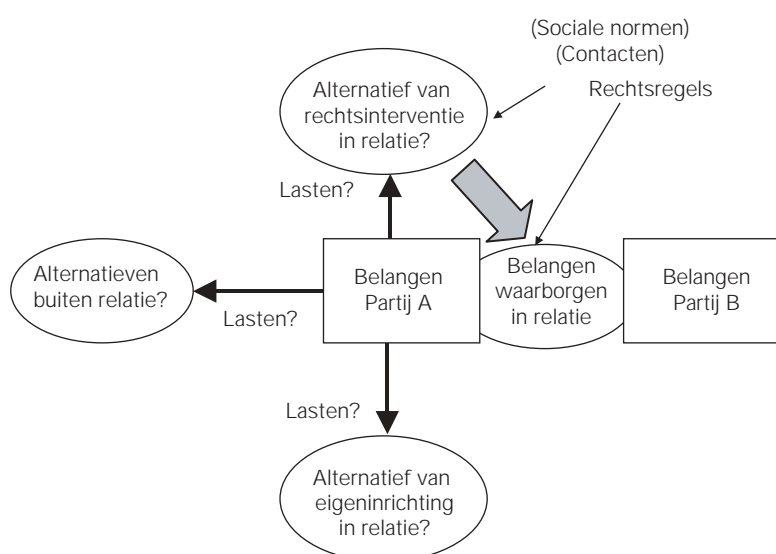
(Sociale normen)
(Contacten)

Alternatief van rechtsinterventie in relatie?

Rechtsregels

Lasten?

Alternatieven buiten relatie?

Lasten?

Belangen Partij A

Belangen waarborgen in relatie

Belangen Partij B

Lasten?

Alternatief van eigeninrichting in relatie?